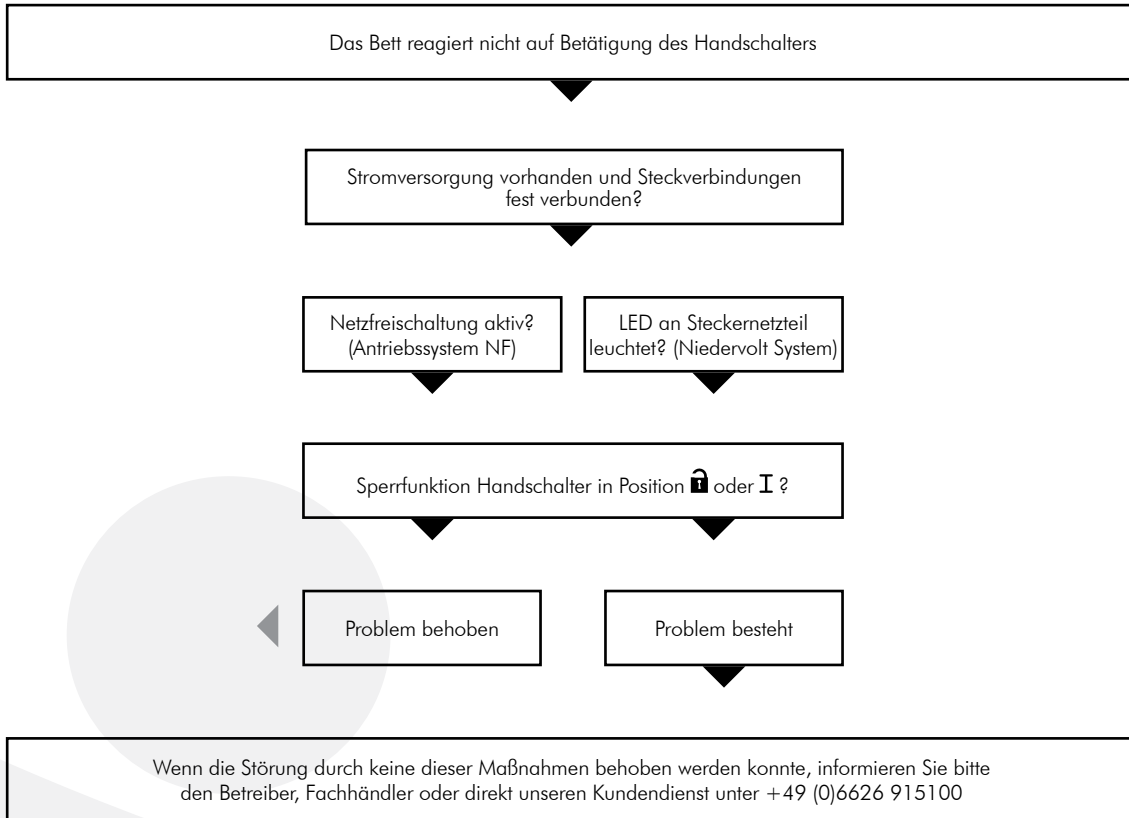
Das Bett reagiert nicht auf Betätigung des Handschalters

Stromversorgung vorhanden und Steckverbindungen fest verbunden?

Netzfreischaltung aktiv? (Antriebssystem NF)

LED an Steckernetzteil leuchtet? (Niedervolt System)

Sperrfunktion Handschalter in Position 🔓 oder I ?

Problem behoben

Problem besteht

Wenn die Störung durch keine dieser Maßnahmen behoben werden konnte, informieren Sie bitte den Betreiber, Fachhändler oder direkt unseren Kundendienst unter +49 (0)6626 915100